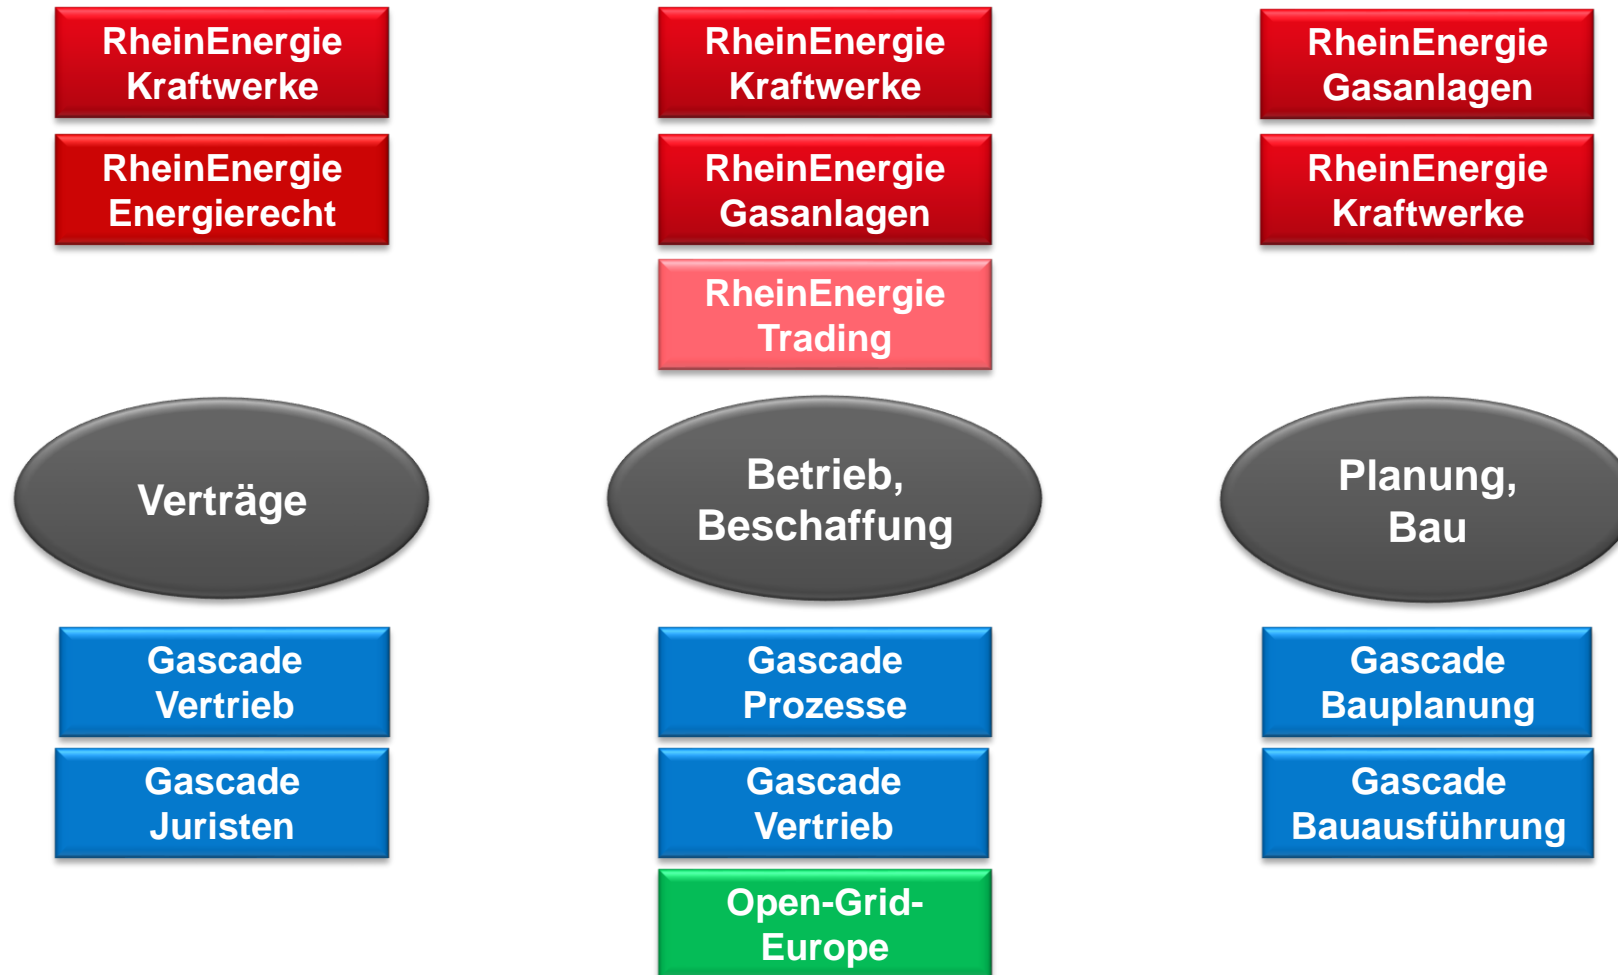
RheinEnergie Kraftwerke

RheinEnergie Energierecht

Verträge

Gascade Vertrieb

Gascade Juristen

RheinEnergie Kraftwerke

RheinEnergie Gasanlagen

RheinEnergie Trading

Betrieb, Beschaffung

Gascade Prozesse

Gascade Vertrieb

Open-Grid-Europe

RheinEnergie Gasanlagen

RheinEnergie Kraftwerke

Planung, Bau

Gascade Bauplanung

Gascade Bauausführung